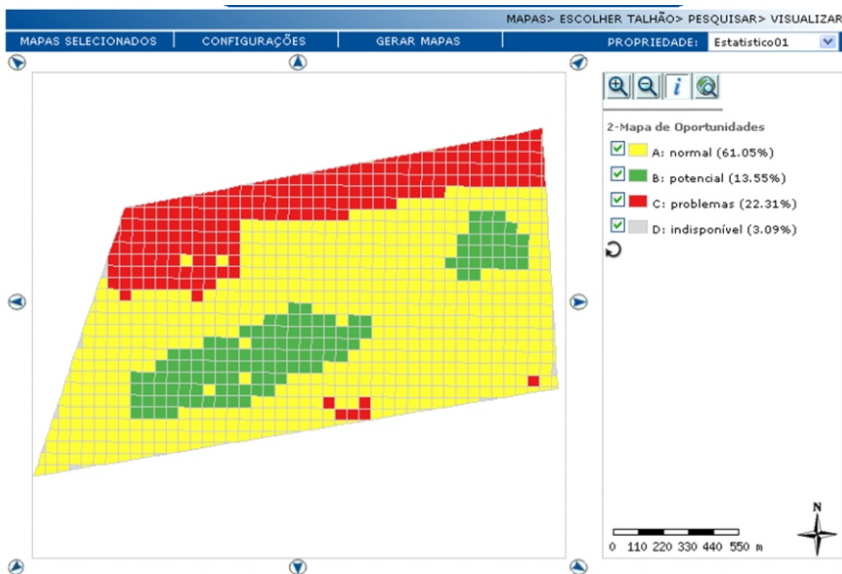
MAPAS> ESCOLHER TALHÃO> PESQUISAR> VISUALIZAR

MAPAS SELECIONADOS | CONFIGURAÇÕES | GERAR MAPAS | PROPRIEDADE: Estatistico01

2-Mapa de Oportunidades

A: normal (61.05%)

B: potencial (13.55%)

C: problemas (22.31%)

D: indisponível (3.09%)

0 110 220 330 440 550 m

N